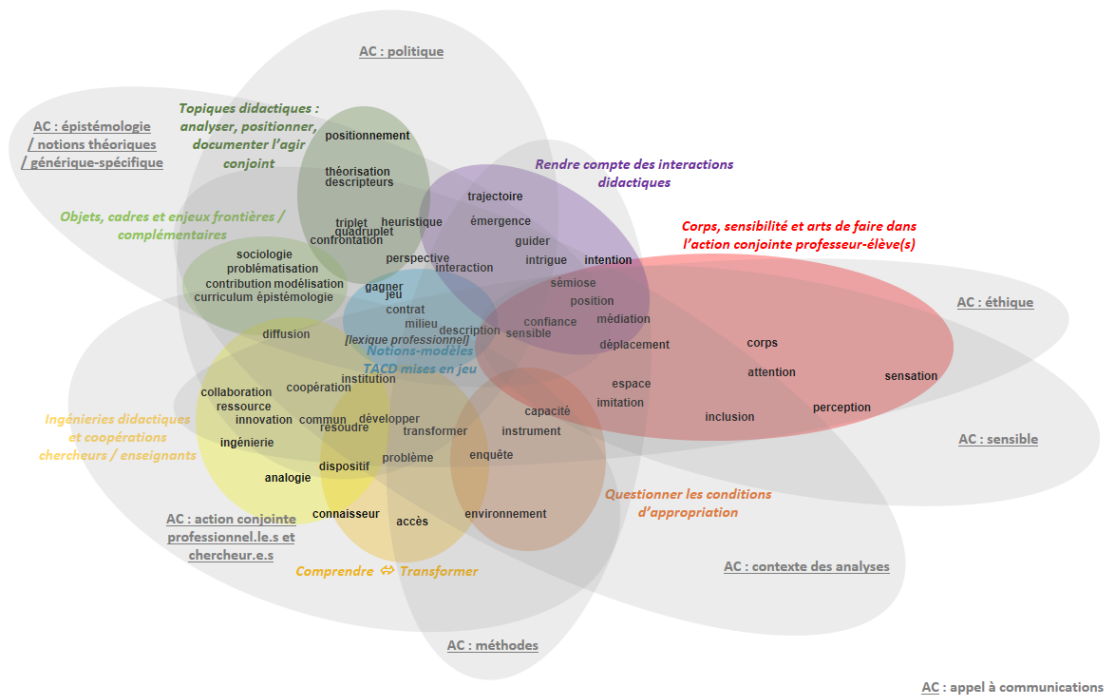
AC : politique

AC : épistémologie / notions théoriques / générique-spécifique

Topiques didactiques : analyser, positionner, documenter l'agir conjoint

positionnement

théorisation
descripteurs

Rendre compte des interactions didactiques

trajectoire

émergence

Objets, cadres et enjeux frontières / complémentaires

triplet
quadruplet
heuristique
confrontation

guider

Corps, sensibilité et arts de faire dans l'action conjointe professeur-élève(s)

sociologie
problématisation
contribution
modélisation
curriculum
épistémologie

perspective
interaction
intrigue
intention

sémiose

gagner
jeu

position

AC : éthique

contrat
milieu
description
confiance
sensible
médiation

diffusion

[lexique professionnel]

Notions-modèles TACD mises en jeu

déplacement

corps

institution

attention

sensation

collaboration
ressource
coopération
innovation
commun
espace
imitation

développer
résoudre

capacité

inclusion

perception

Ingénieries didactiques et coopérations chercheurs / enseignants

ingénierie

transformer

instrument

AC : sensible

problème

enquête

analogie

dispositif

Questionner les conditions d'appropriation

AC : action conjointe professionnel.le.s et chercheur.e.s

connaisseur

accès

environnement

Comprendre ⇔ Transformer

AC : contexte des analyses

AC : méthodes

AC : appel à communications